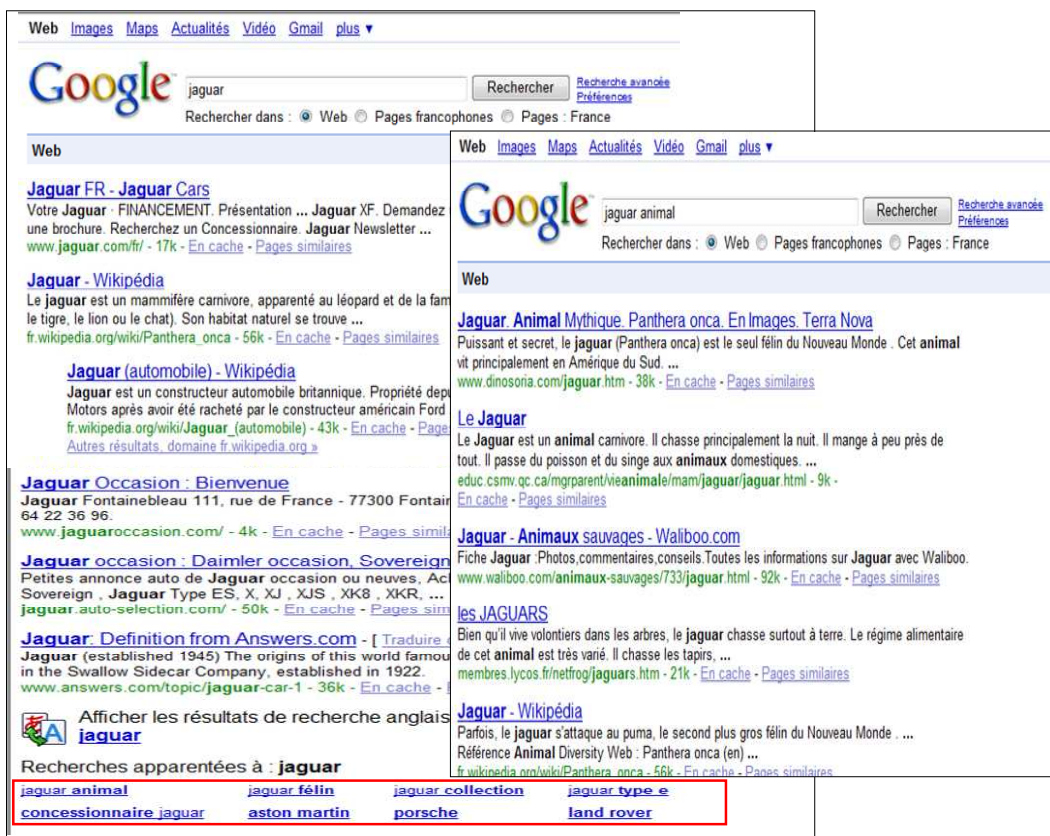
Web Images Maps Actualités Vidéo Gmail plus ▾

Google jaguar Rechercher Recherche avancée Préférences

Rechercher dans : Web Pages francophones Pages : France

Web

Jaguar FR - Jaguar Cars
Votre Jaguar · FINANCEMENT. Présentation ... Jaguar XF. Demandez une brochure. Recherchez un Concessionnaire. Jaguar Newsletter ...
www.jaguar.com/fr/ - 17k - En cache - Pages similaires

Jaguar - Wikipédia
Le jaguar est un mammifère carnivore, apparenté au léopard et de la fam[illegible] le tigre, le lion ou le chat). Son habitat naturel se trouve ...
fr.wikipedia.org/wiki/Panthera_onca - 56k - En cache - Pages similaires

Jaguar (automobile) - Wikipédia
Jaguar est un constructeur automobile britannique. Propriété dep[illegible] Motors après avoir été racheté par le constructeur américain Ford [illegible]
fr.wikipedia.org/wiki/Jaguar_(automobile) - 43k - En cache - Page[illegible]
Autres résultats, domaine fr.wikipedia.org »

Jaguar Occasion : Bienvenue
Jaguar Fontainebleau 111, rue de France - 77300 Fontai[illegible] 64 22 36 96.
www.jaguaroccasion.com/ - 4k - En cache - Pages simila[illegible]

Jaguar occasion : Daimler occasion, Sovereign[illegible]
Petites annonce auto de Jaguar occasion ou neuves, Ac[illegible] Sovereign , Jaguar Type ES, X, XJ , XJS , XK8 , XKR, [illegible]
jaguar.auto-selection.com/ - 50k - En cache - Pages sim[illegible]

Jaguar: Definition from Answers.com - [ Traduire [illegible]
Jaguar (established 1945) The origins of this world famou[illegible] in the Swallow Sidecar Company, established in 1922.
www.answers.com/topic/jaguar-car-1 - 36k - En cache - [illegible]

Afficher les résultats de recherche anglais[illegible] jaguar

Recherches apparentées à : jaguar

| jaguar animal | jaguar félin | jaguar collection | jaguar type e |
|---|---|---|---|
| concessionnaire jaguar | aston martin | porsche | land rover |

Web Images Maps Actualités Vidéo Gmail plus ▾

Google jaguar animal Rechercher Recherche avancée Préférences

Rechercher dans : Web Pages francophones Pages : France

Web

Jaguar. Animal Mythique. Panthera onca. En Images. Terra Nova
Puissant et secret, le jaguar (Panthera onca) est le seul félin du Nouveau Monde . Cet animal vit principalement en Amérique du Sud. ...
www.dinosoria.com/jaguar.htm - 38k - En cache - Pages similaires

Le Jaguar
Le Jaguar est un animal carnivore. Il chasse principalement la nuit. Il mange à peu près de tout. Il passe du poisson et du singe aux animaux domestiques. ...
educ.csmv.qc.ca/mgrparent/vieanimale/mam/jaguar/jaguar.html - 9k - En cache - Pages similaires

Jaguar - Animaux sauvages - Waliboo.com
Fiche Jaguar :Photos,commentaires,conseils.Toutes les informations sur Jaguar avec Waliboo.
www.waliboo.com/animaux-sauvages/733/jaguar.html - 92k - En cache - Pages similaires

les JAGUARS
Bien qu'il vive volontiers dans les arbres, le jaguar chasse surtout à terre. Le régime alimentaire de cet animal est très varié. Il chasse les tapirs, ...
membres.lycos.fr/netfrog/jaguars.htm - 21k - En cache - Pages similaires

Jaguar - Wikipédia
Parfois, le jaguar s'attaque au puma, le second plus gros félin du Nouveau Monde . ...
Référence Animal Diversity Web : Panthera onca (en) ...
fr.wikipedia.org/wiki/Panthera_onca - 56k - En cache - Pages similaires